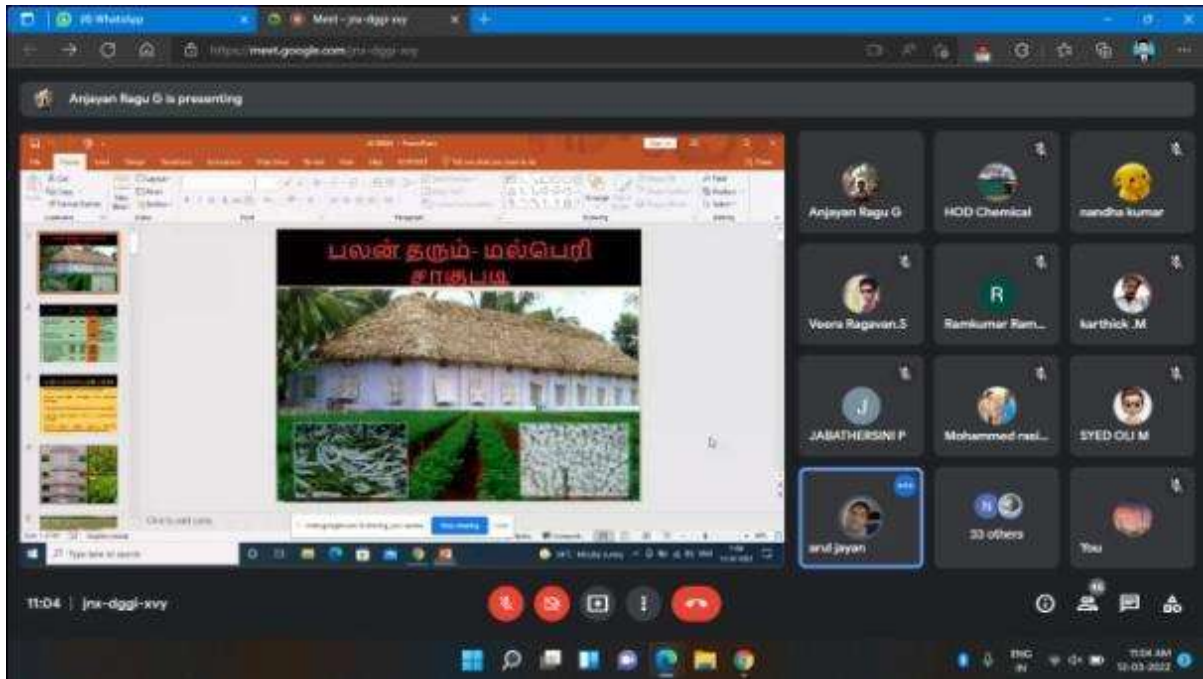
(8) WhatsApp
Meet - jnx-dggi-xvy
https://meet.google.com/jnx-dggi-xvy

Anjayan Ragu G is presenting

பலன் தரும்- மல்பெரி சாகுபடி

Click to add notes

Anjayan Ragu G
HOD Chemical
nandha kumar
Veera Ragavan.S
Ramkumar Ram...
karthick_M
JABATHERSINI P
Mohammed nasi...
SYED OLI M
arul jayan
33 others
You

11:04 | jnx-dggi-xvy

ENG IN
11:04 AM
12-03-2022